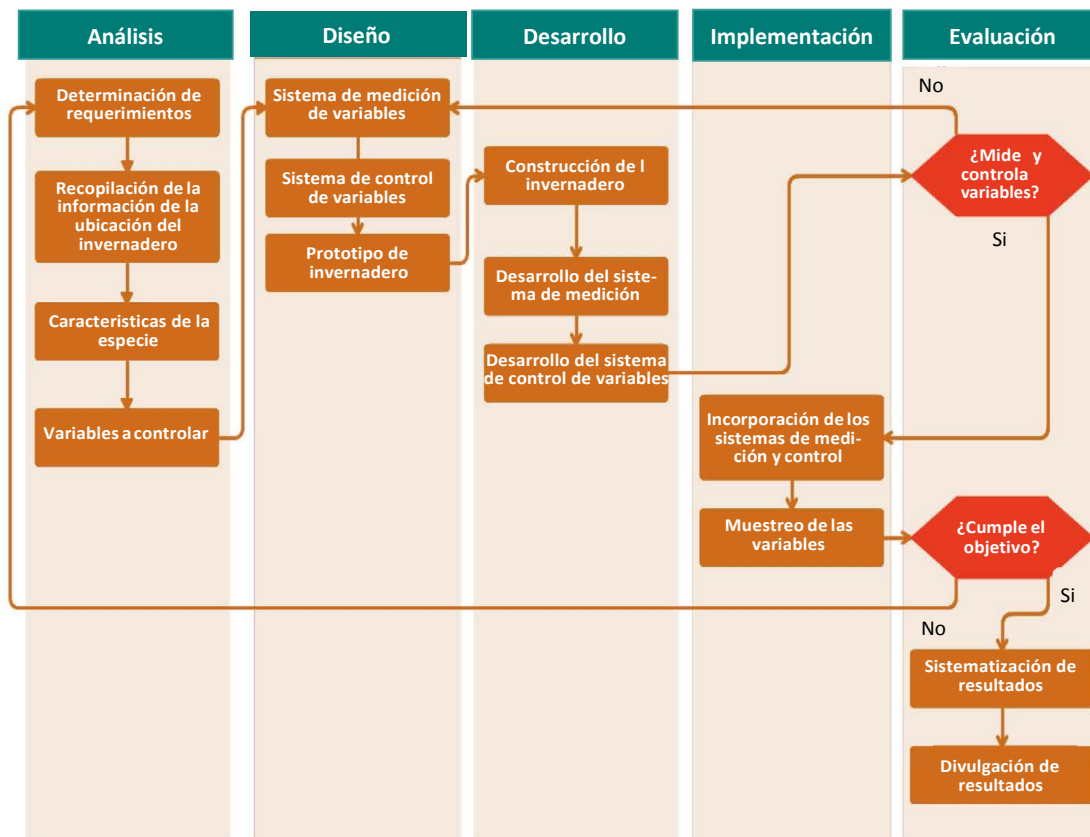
Análisis

Determinación de requerimientos

Recopilación de la información de la ubicación del invernadero

Caracteristicas de la especie

Variables a controlar

Diseño

Sistema de medición de variables

Sistema de control de variables

Prototipo de invernadero

Desarrollo

Construcción de l invernadero

Desarrollo del sistema de medición

Desarrollo del sistema de control de variables

Implementación

Incorporación de los sistemas de medición y control

Muestreo de las variables

Evaluación

No

¿Mide y controla variables?

Si

¿Cumple el objetivo?

Si

No

Sistematización de resultados

Divulgación de resultados